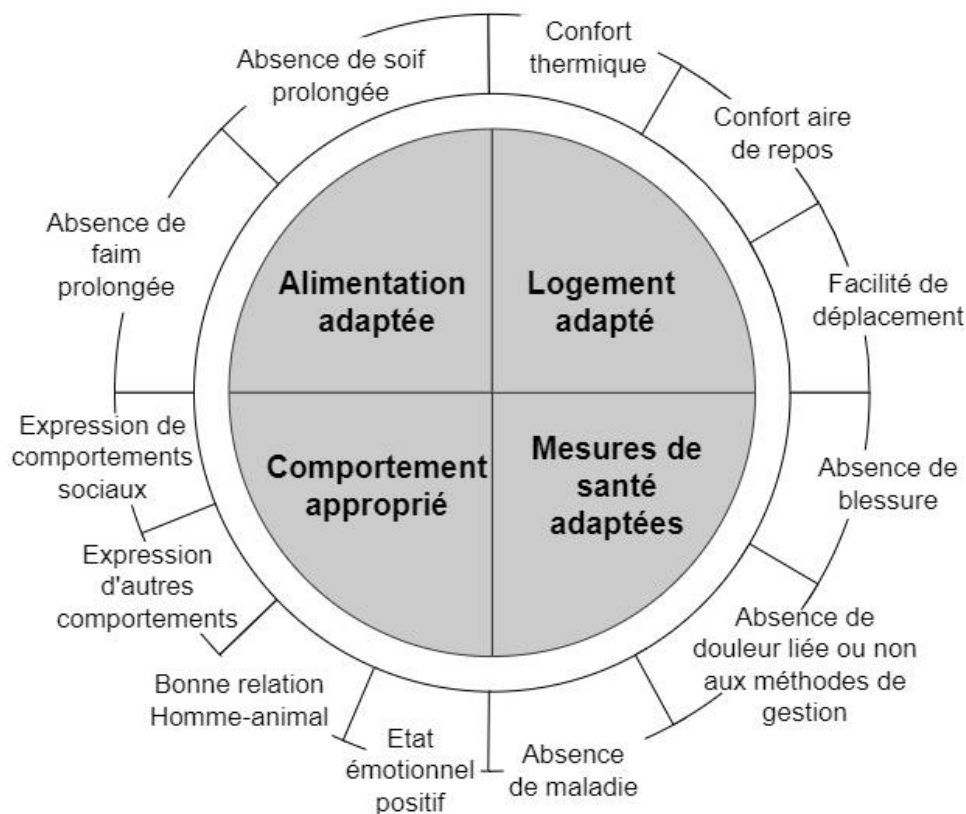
Alimentation adaptée

Logement adapté

Comportement approprié

Mesures de santé adaptées

Absence de soif prolongée

Absence de faim prolongée

Confort thermique

Confort aire de repos

Facilité de déplacement

Absence de blessure

Absence de douleur liée ou non aux méthodes de gestion

Absence de maladie

Etat émotionnel positif

Bonne relation Homme-animal

Expression d'autres comportements

Expression de comportements sociaux